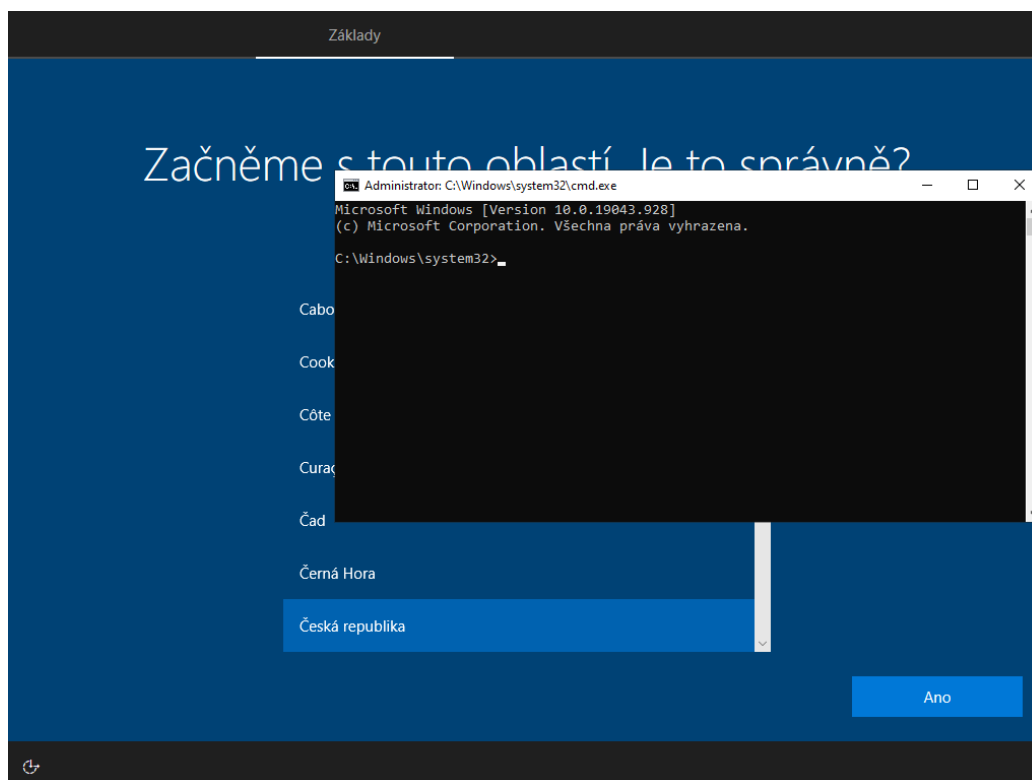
Základy

Začněme s touto oblastí. Je to správně?

Administrator: C:\Windows\system32\cmd.exe

Microsoft Windows [Version 10.0.19043.928]
(c) Microsoft Corporation. Všechna práva vyhrazena.

C:\Windows\system32>

Cabo

Cook

Côte

Curaç

Čad

Černá Hora

Česká republika

Ano